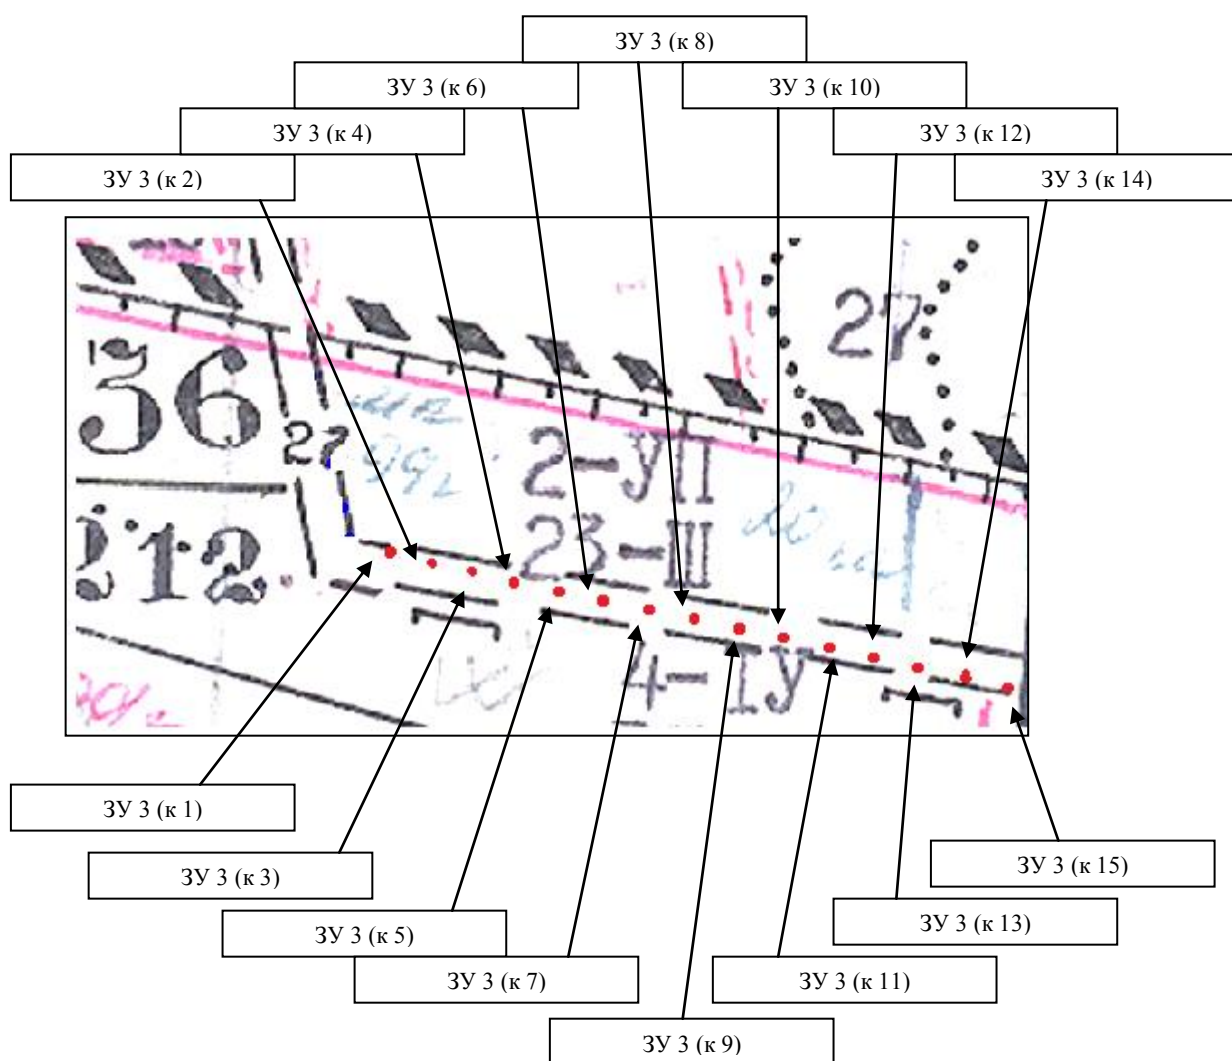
ЗУ 3 (к 8)

ЗУ 3 (к 6)

ЗУ 3 (к 10)

ЗУ 3 (к 4)

ЗУ 3 (к 12)

ЗУ 3 (к 2)

ЗУ 3 (к 14)

27

36

27

2—УII

23—III

212

4—IУ

ЗУ 3 (к 1)

ЗУ 3 (к 3)

ЗУ 3 (к 15)

ЗУ 3 (к 5)

ЗУ 3 (к 13)

ЗУ 3 (к 7)

ЗУ 3 (к 11)

ЗУ 3 (к 9)